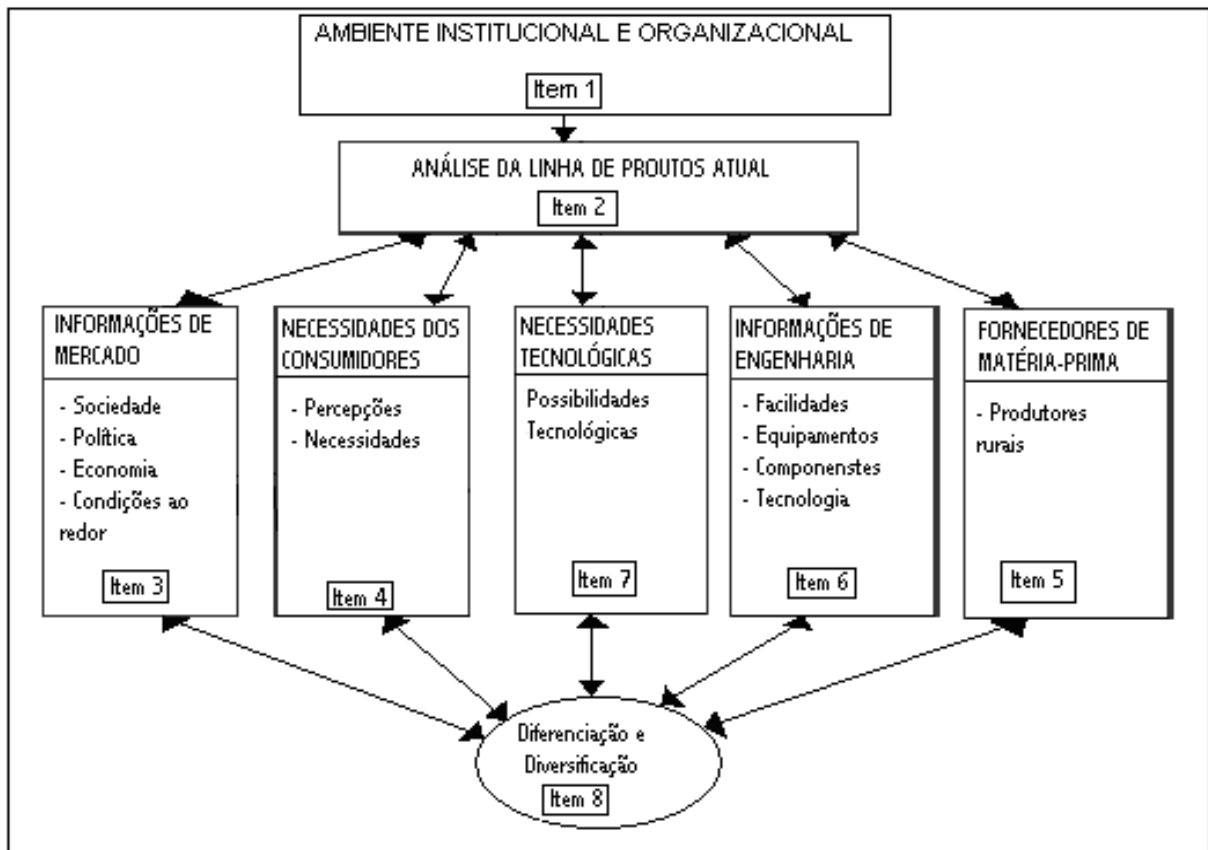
AMBIENTE INSTITUCIONAL E ORGANIZACIONAL

Item 1

ANÁLISE DA LINHA DE PROUTOS ATUAL

Item 2

INFORMAÇÕES DE MERCADO

- Sociedade
- Política
- Economia
- Condições ao redor

Item 3

NECESSIDADES DOS CONSUMIDORES

- Percepções
- Necessidades

Item 4

NECESSIDADES TECNOLÓGICAS

Possibilidades Tecnológicas

Item 7

INFORMAÇÕES DE ENGENHARIA

- Facilidades
- Equipamentos
- Componenstes
- Tecnologia

Item 6

FORNECEDORES DE MATÉRIA-PRIMA

- Produtores rurais

Item 5

Diferenciação e Diversificação

Item 8